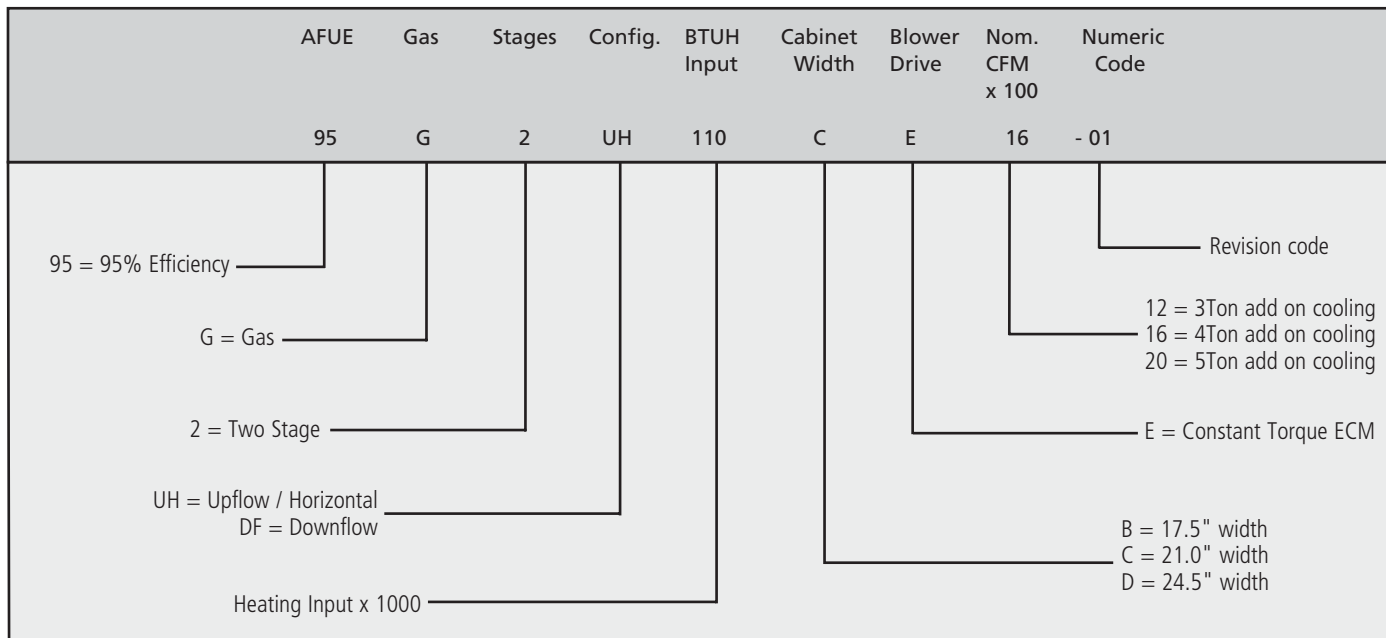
| AFUE | Gas | Stages | Config. | BTUH Input | Cabinet Width | Blower Drive | Nom. CFM x 100 | Numeric Code |
|---|---|---|---|---|---|---|---|---|
| 95 | G | 2 | UH | 110 | C | E | 16 | - 01 |

Revision code

95 = 95% Efficiency

12 = 3Ton add on cooling
16 = 4Ton add on cooling
20 = 5Ton add on cooling

G = Gas

2 = Two Stage

E = Constant Torque ECM

UH = Upflow / Horizontal
DF = Downflow

B = 17.5" width
C = 21.0" width
D = 24.5" width

Heating Input x 1000